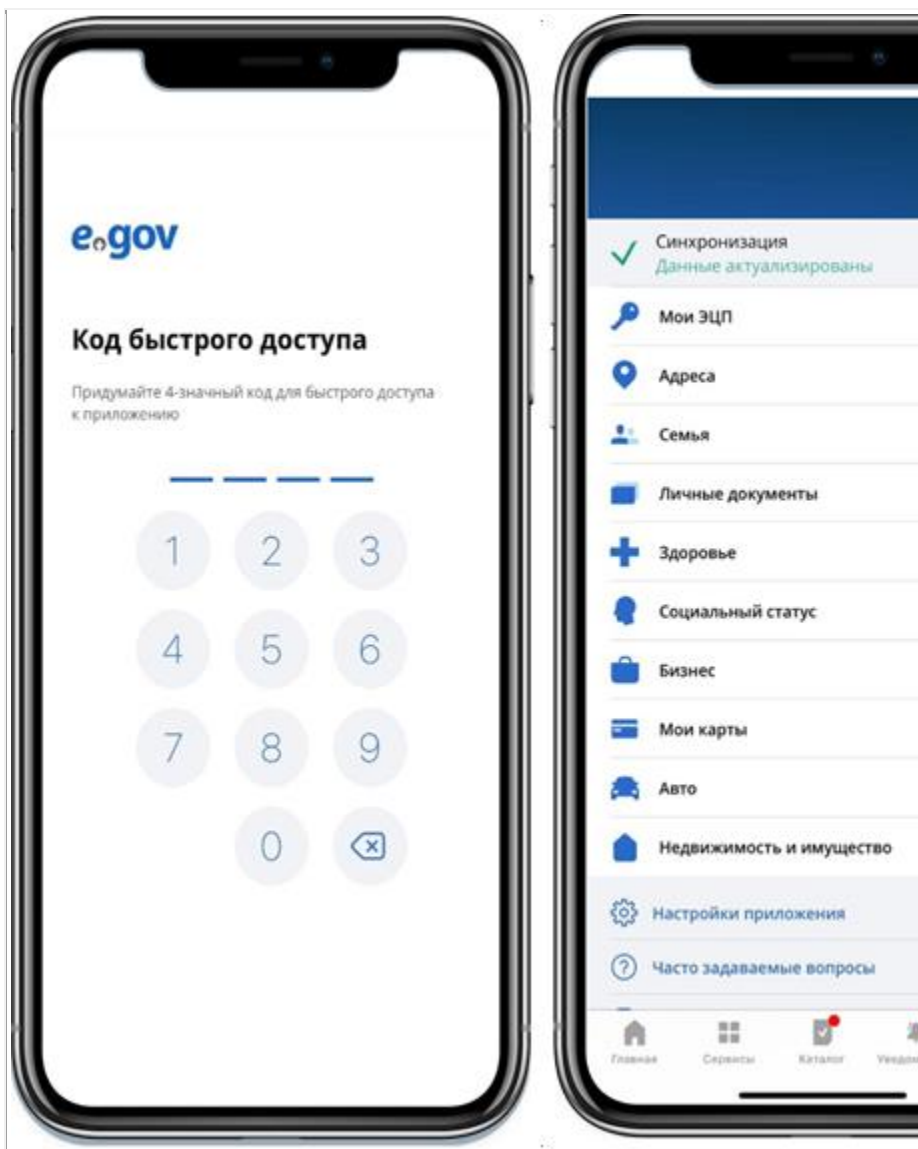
egov

Код быстрого доступа

Придумайте 4-значный код для быстрого доступа к приложению

1 2 3
4 5 6
7 8 9
0

Синхронизация
Данные актуализированы

Мои ЭЦП

Адреса

Семья

Личные документы

Здоровье

Социальный статус

Бизнес

Мои карты

Авто

Недвижимость и имущество

Настройки приложения

Часто задаваемые вопросы

Главная Сервисы Каталог Уведом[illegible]